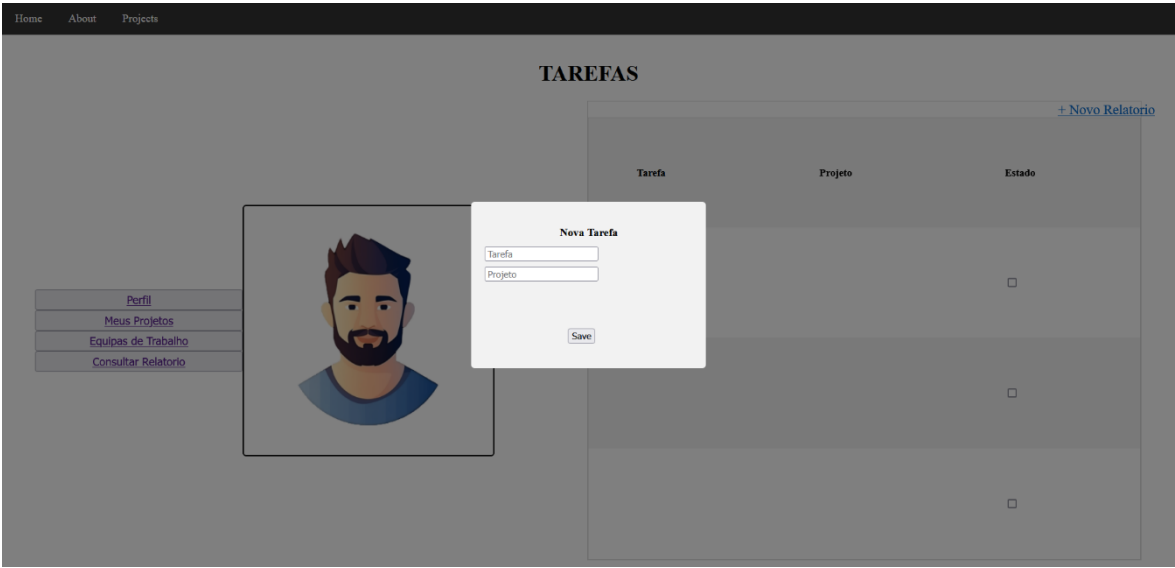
Home About Projects

TAREFAS

+ Novo Relatorio

| Tarefa | Projeto | Estado |
|---|---|---|
| | | ☐ |
| | | ☐ |
| | | ☐ |

Perfil
Meus Projetos
Equipas de Trabalho
Consultar Relatorio

Nova Tarefa

Tarefa

Projeto

Save